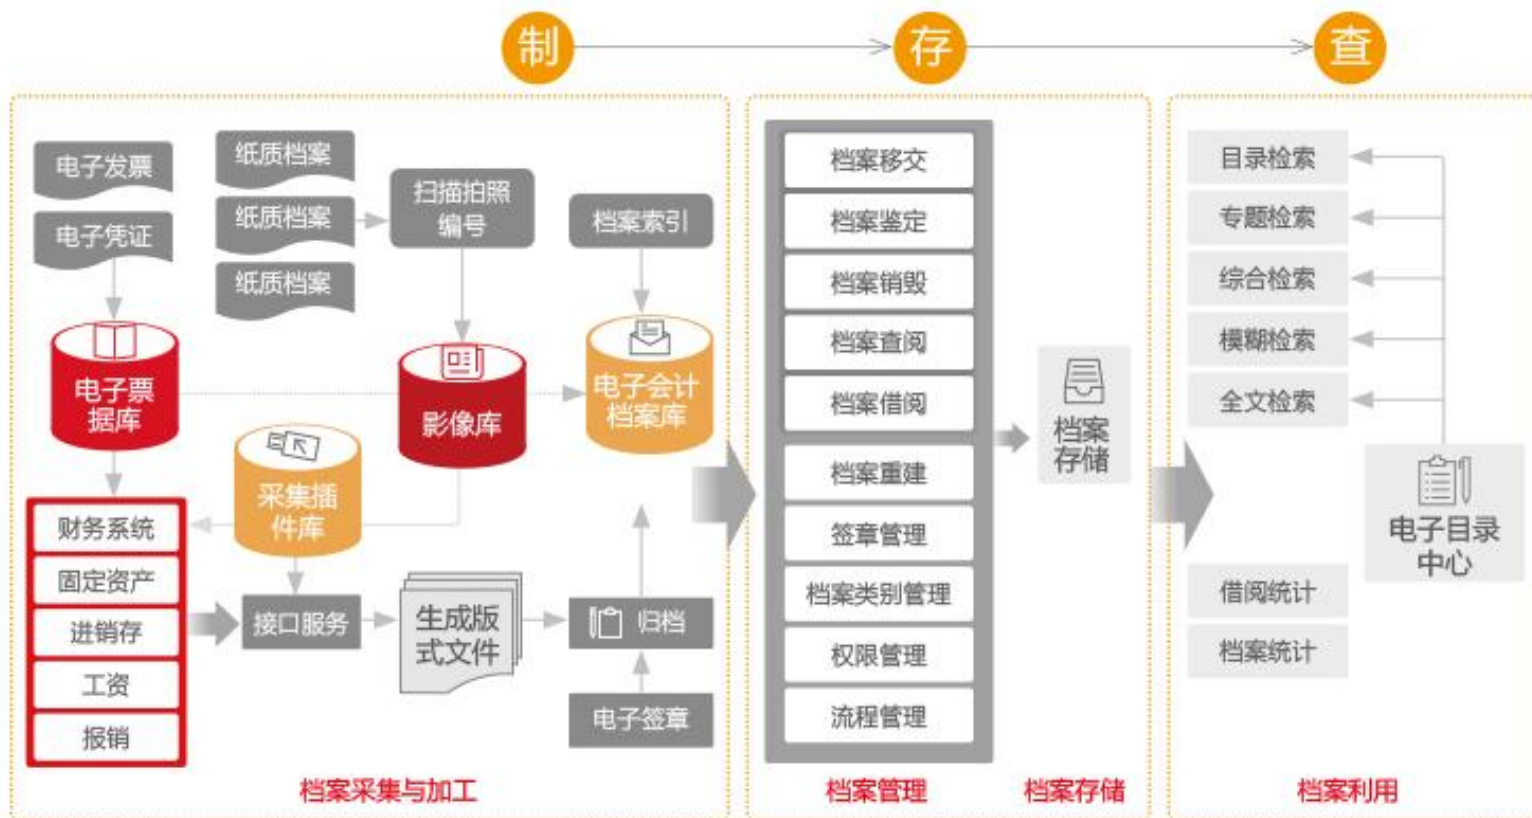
制
存
查

电子发票
电子凭证
纸质档案
纸质档案
纸质档案
扫描拍照编号
档案索引
电子票据库
影像库
电子会计档案库
采集插件库
财务系统
固定资产
进销存
工资
报销
接口服务
生成版式文件
归档
电子签章
档案采集与加工

档案移交
档案鉴定
档案销毁
档案查阅
档案借阅
档案重建
签章管理
档案类别管理
权限管理
流程管理
档案存储
档案管理
档案存储

目录检索
专题检索
综合检索
模糊检索
全文检索
电子目录中心
借阅统计
档案统计
档案利用